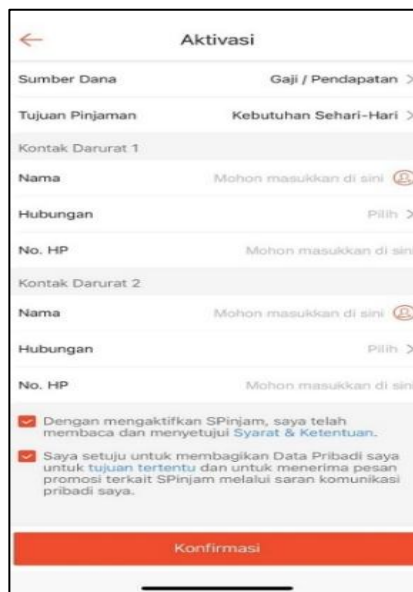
Aktivasi

Sumber Dana | Gaji / Pendapatan >

Tujuan Pinjaman | Kebutuhan Sehari-Hari >

Kontak Darurat 1

Nama | Mohon masukkan di sini

Hubungan | Pilih >

No. HP | Mohon masukkan di sini

Kontak Darurat 2

Nama | Mohon masukkan di sini

Hubungan | Pilih >

No. HP | Mohon masukkan di sini

Dengan mengaktifkan SPinjam, saya telah membaca dan menyetujui Syarat & Ketentuan.

Saya setuju untuk membagikan Data Pribadi saya untuk tujuan tertentu dan untuk menerima pesan promosi terkait SPinjam melalui saran komunikasi pribadi saya.

Konfirmasi